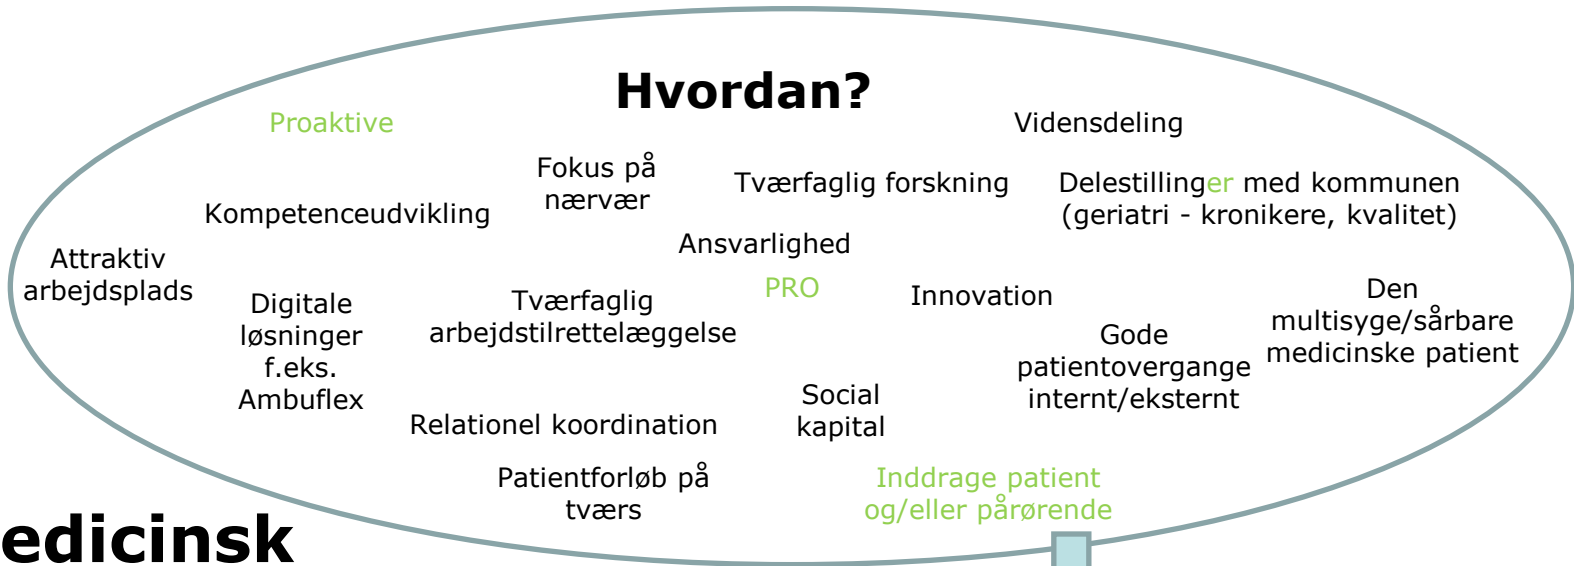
Hvordan?

Proaktive

Vidensdeling

Fokus på nærvær

Tværfaglig forskning

Delestillinger med kommunen (geriatri - kronikere, kvalitet)

Kompetenceudvikling

Ansvarlighed

Attraktiv arbejdsplads

Digitale løsninger f.eks. Ambuflex

Tværfaglig arbejdstilrettelæggelse

PRO

Innovation

Den multisyge/sårbare medicinske patient

Gode patientovergange internt/eksternt

Social kapital

Relationel koordination

Patientforløb på tværs

Inddrage patient og/eller pårørende

edicinsk